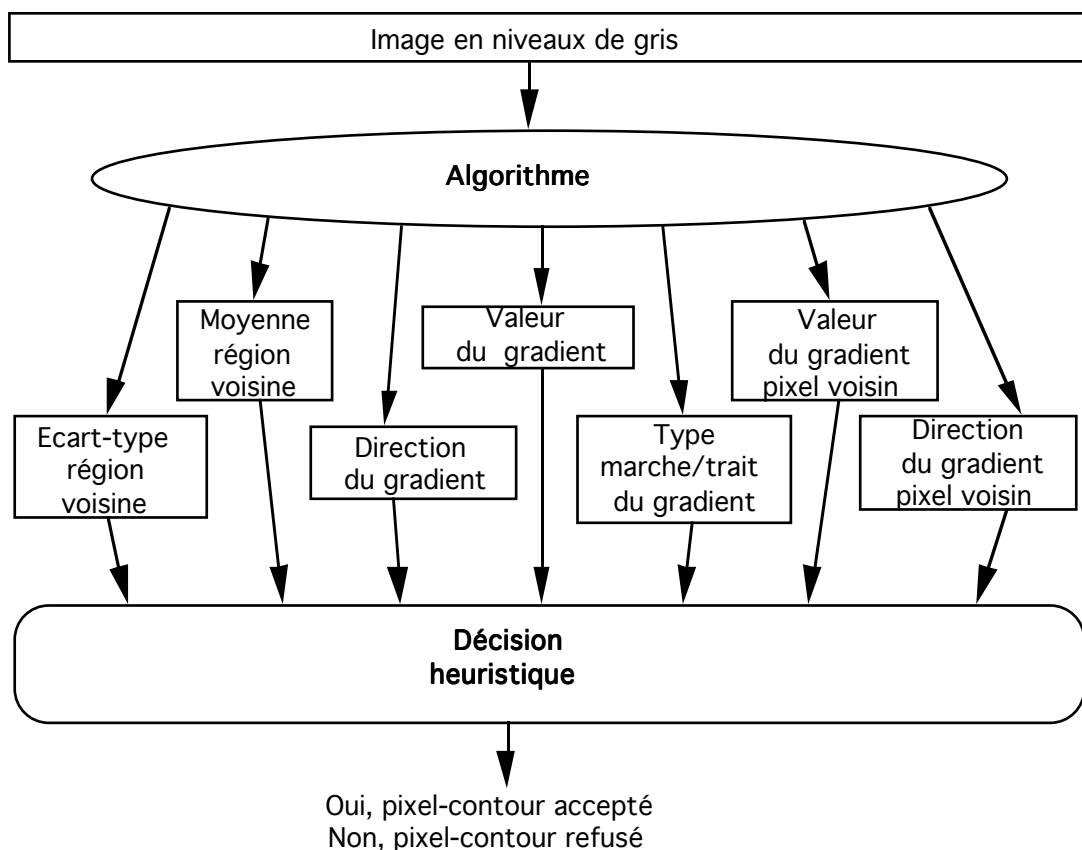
Image en niveaux de gris

Algorithme

Moyenne région voisine

Valeur du gradient

Valeur du gradient pixel voisin

Ecart-type région voisine

Direction du gradient

Type marche/trait du gradient

Direction du gradient pixel voisin

Décision heuristique

Oui, pixel-contour accepté
Non, pixel-contour refusé